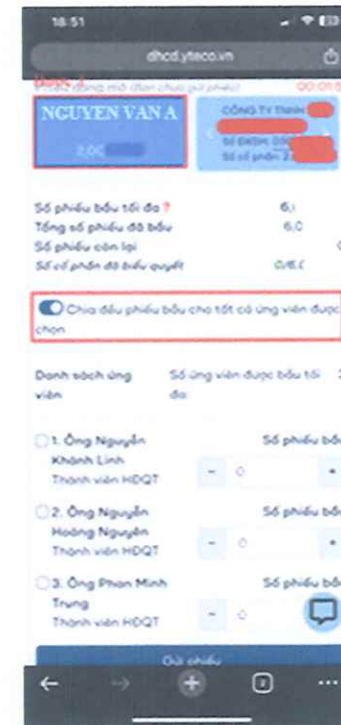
18:51

dhcd.ytieco.vn

Phiếu đóng mở đơn chưa gửi phiếu! 00:01:5

NGUYEN VAN A

2,0C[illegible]

CÔNG TY TNHH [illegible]

Số ĐKSH: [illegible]

Số cổ phần: 2,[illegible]

Số phiếu bầu tối đa ? 6,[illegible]

Tổng số phiếu đã bầu 6,0

Số phiếu còn lại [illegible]

Số cổ phần đã biểu quyết 0/6,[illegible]

Chia đều phiếu bầu cho tất cả ứng viên được chọn

Danh sách ứng viên

Số ứng viên được bầu tối đa: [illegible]

1. Ông Nguyễn Khánh Linh
Thành viên HĐQT
Số phiếu bầ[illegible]
- 0 +

2. Ông Nguyễn Hoàng Nguyên
Thành viên HĐQT
Số phiếu bầ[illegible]
- 0 +

3. Ông Phan Minh Trung
Thành viên HĐQT
Số phiếu bầ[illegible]
- 0

Gửi phiếu